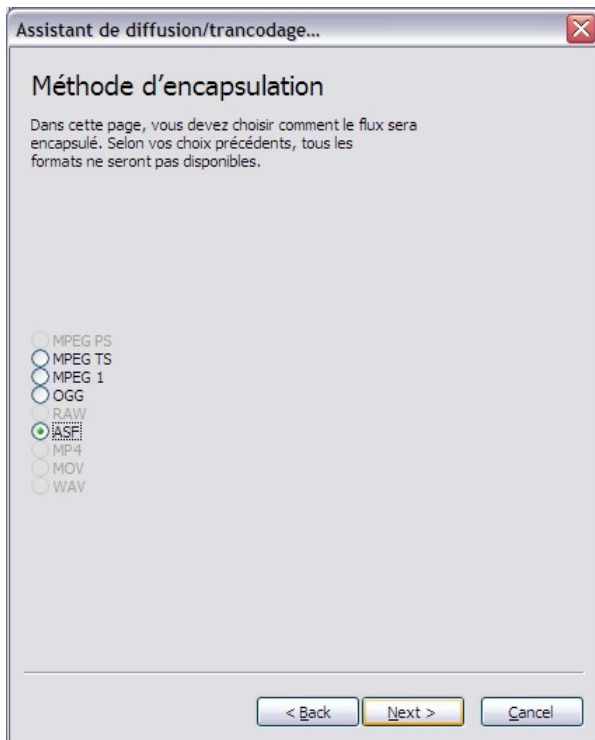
Assistant de diffusion/trancodage...

Méthode d'encapsulation

Dans cette page, vous devez choisir comment le flux sera encapsulé. Selon vos choix précédents, tous les formats ne seront pas disponibles.

MPEG PS
MPEG TS
MPEG 1
OGG
RAW
ASF
MP4
MOV
WAV

< Back
Next >
Cancel